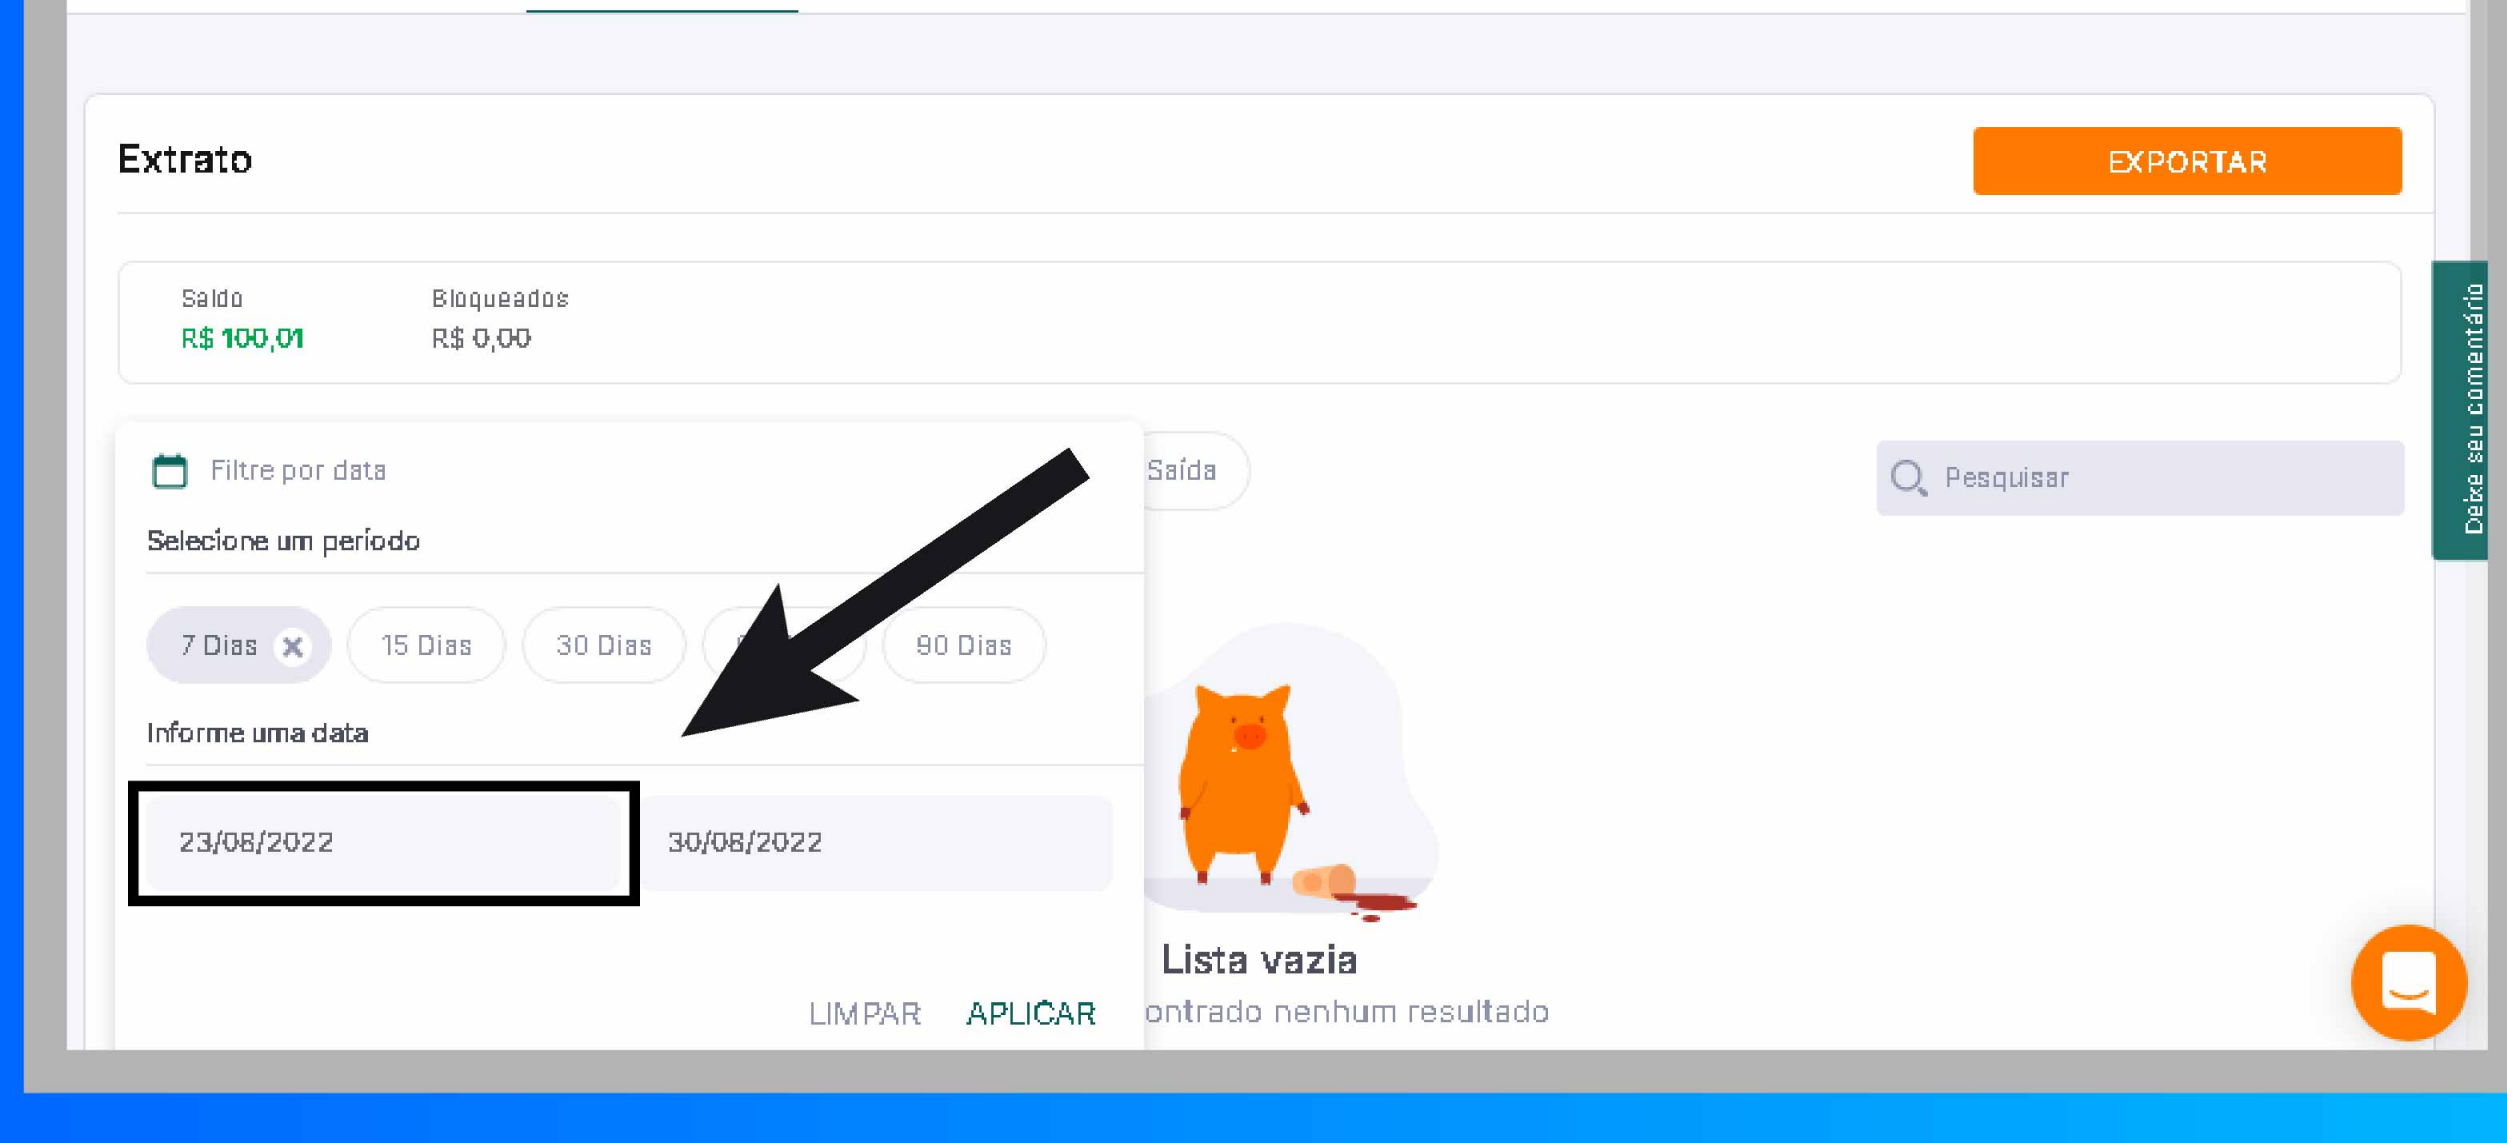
Extrato

EXPORTAR

Saldo
R$ 100,01

Bloqueados
R$ 0,00

Filtre por data

Saída

Pesquisar

Deixe seu comentário

Selecione um período

7 Dias

15 Dias

30 Dias

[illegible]

90 Dias

Informe uma data

23/08/2022

30/08/2022

Lista vazia

ontrado nenhum resultado

LIMPAR

APLICAR